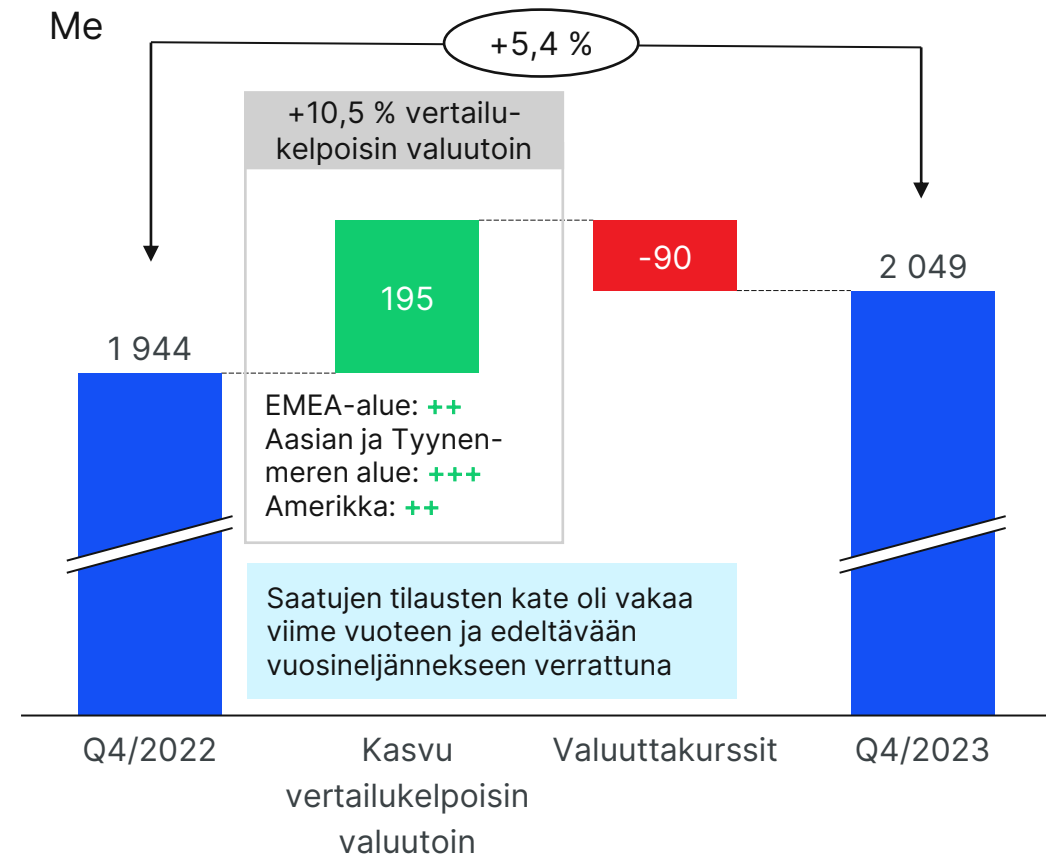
Me

+5,4 %

+10,5 % vertailukelpoisin valuutoin

1 944

195

-90

2 049

EMEA-alue: ++
Aasian ja Tyynenmeren alue: +++
Amerikka: ++

Saatujen tilausten kate oli vakaa viime vuoteen ja edeltävään vuosineljännekseen verrattuna

Q4/2022

Kasvu vertailukelpoisin valuutoin

Valuuttakurssit

Q4/2023